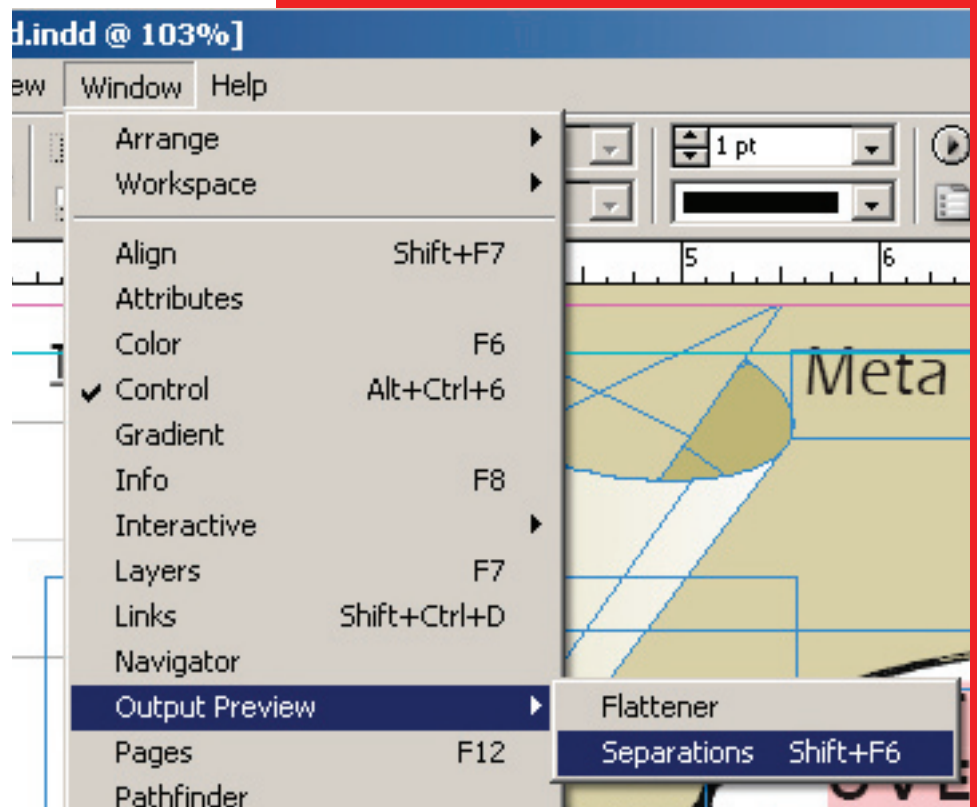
d.indd @ 103%]

ew Window Help

Arrange
Workspace

Align Shift+F7
Attributes
Color F6
✔ Control Alt+Ctrl+6
Gradient
Info F8
Interactive
Layers F7
Links Shift+Ctrl+D
Navigator
Output Preview
Pages F12
Pathfinder

Flattener
Separations Shift+F6

1 pt

5
6

Meta